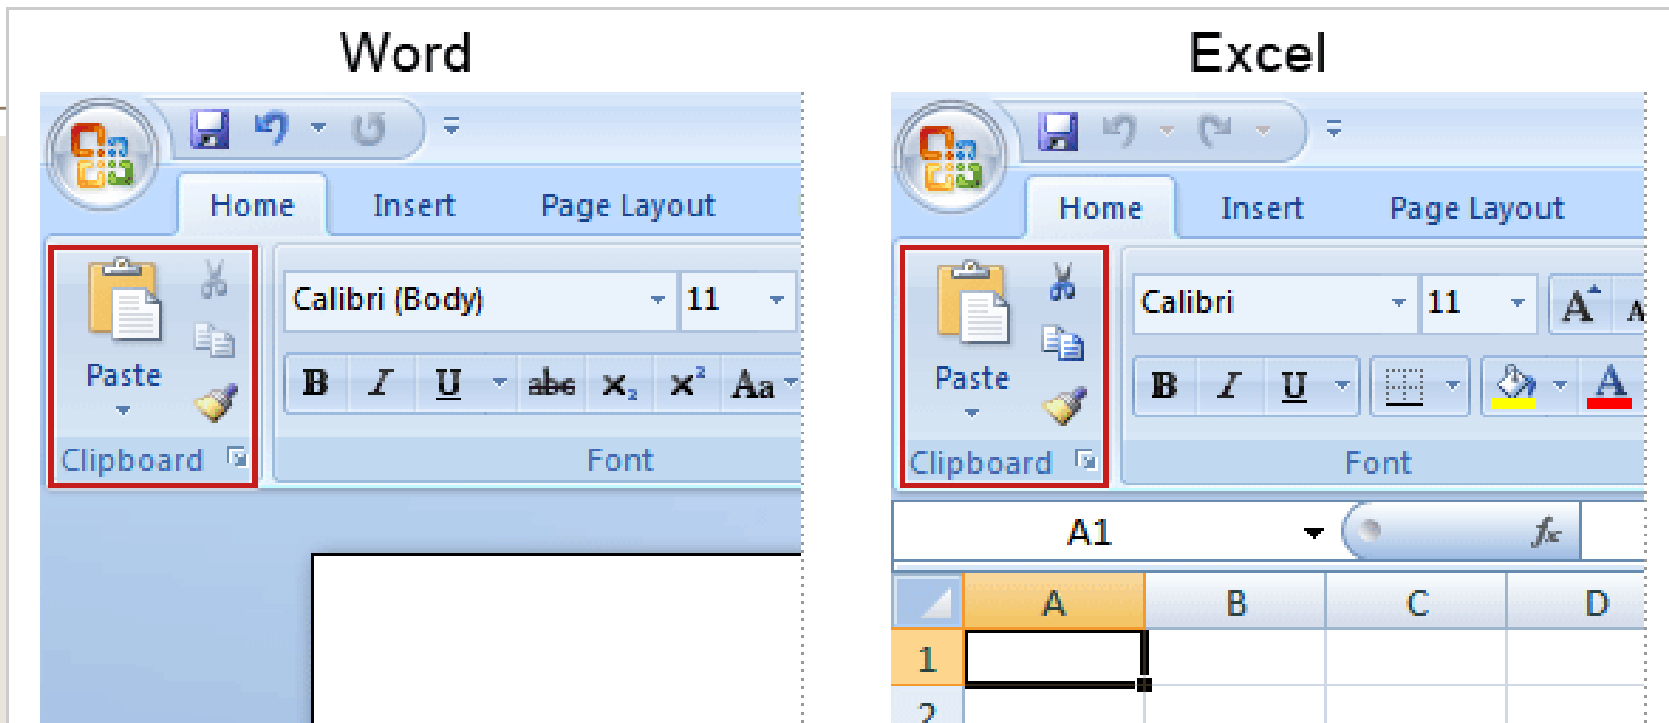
Word

Home Insert Page Layout

Paste

Clipboard

Calibri (Body) 11

B I U abc $x_2$ $x^2$ Aa

Font

Excel

Home Insert Page Layout

Paste

Clipboard

Calibri 11 A A

B I U A

Font

A1 fx

| | A | B | C | D |
|---|---|---|---|---|
| 1 | | | | |
| 2 | | | | |